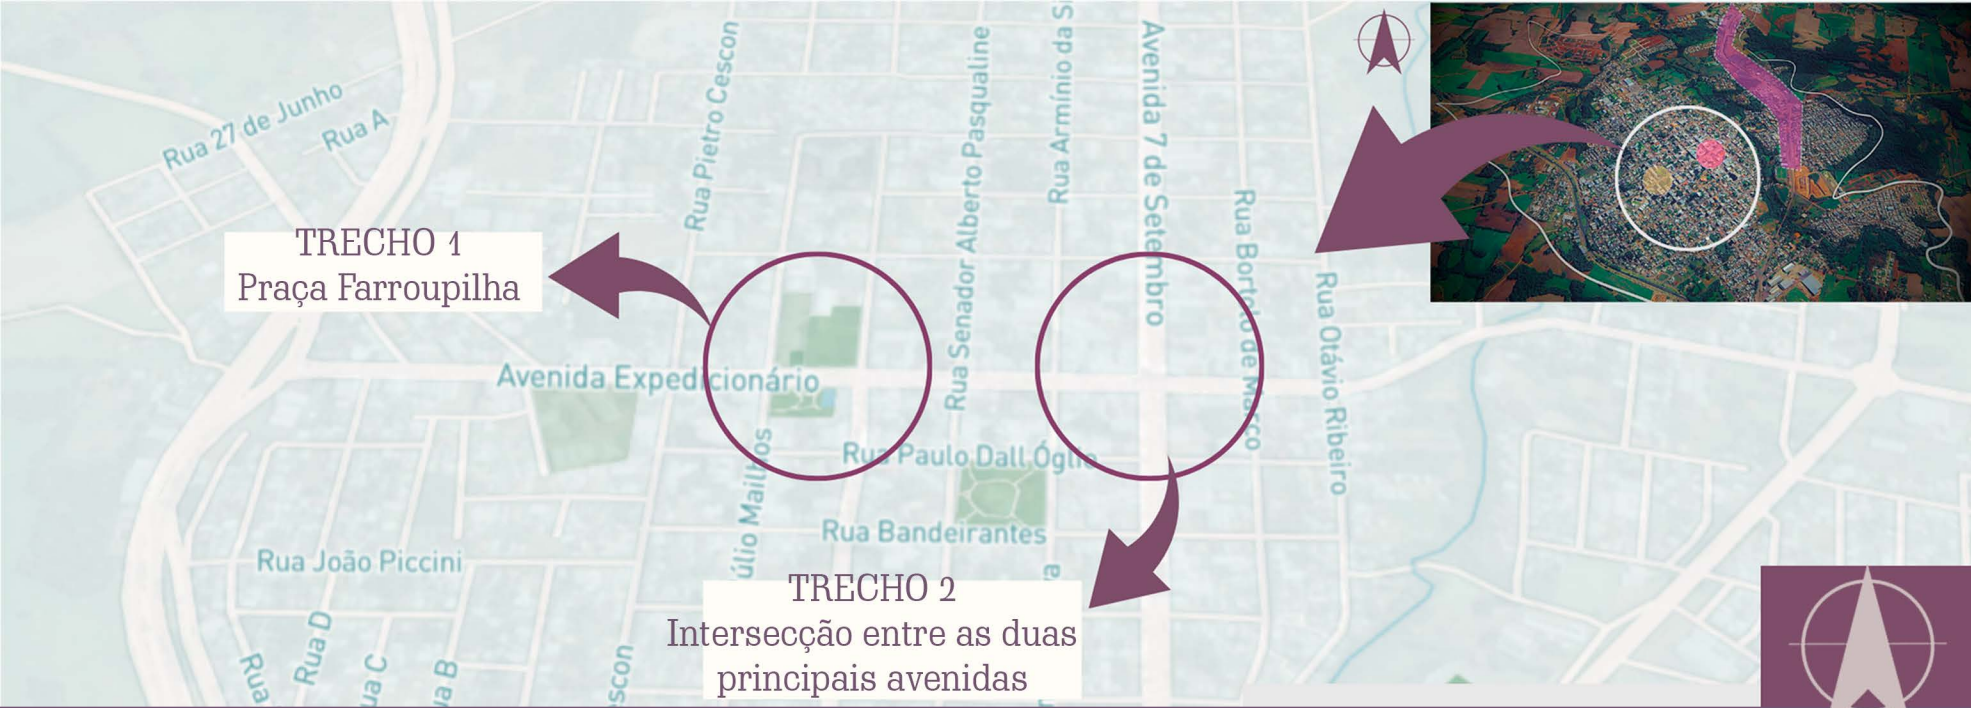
Rua 27 de Junho

Rua A

Rua Pietro Cescon

Rua Senador Alberto Pasqualine

Rua Armínio da S

Avenida 7 de Setembro

Rua Bortolo de Marco

Rua Otávio Ribeiro

TRECHO 1
Praça Farroupilha

Avenida Expedicionário

Rua Paulo Dall Óglio

Rua Bandeirantes

Rua João Piccini

úlio Mailhos

Rua D

Rua C

Rua B

Rua

escon

TRECHO 2
Intersecção entre as duas principais avenidas